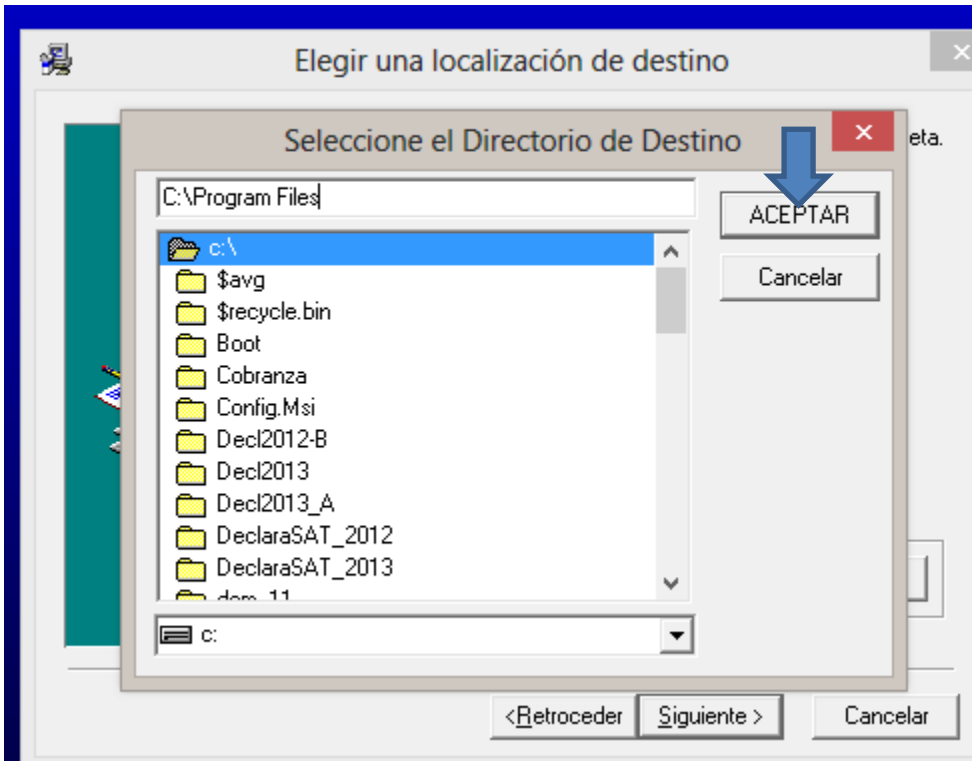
Elegir una localización de destino

eta.

Seleccione el Directorio de Destino

C:\Program Files

ACEPTAR

Cancelar

c:\
$avg
$recycle.bin
Boot
Cobranza
Config.Msi
Decl2012-B
Decl2013
Decl2013_A
DeclaraSAT_2012
DeclaraSAT_2013
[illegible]

c:

<Retroceder
Siguiente >
Cancelar